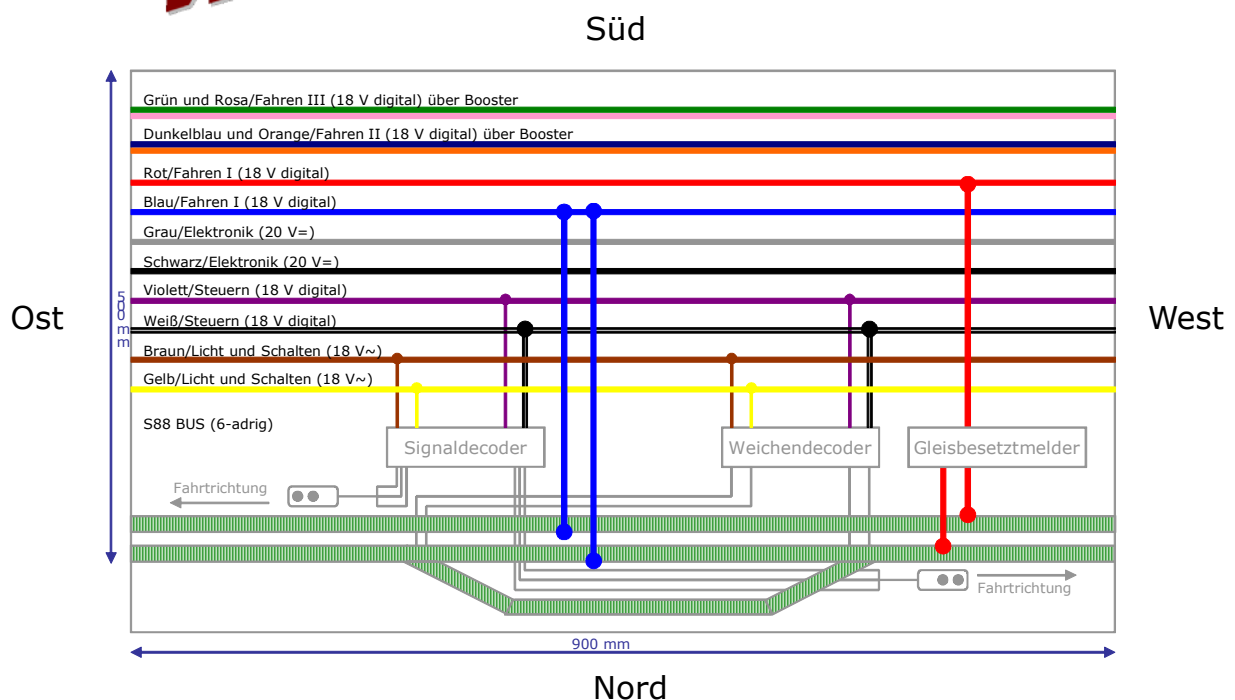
Süd

Grün und Rosa/Fahren III (18 V digital) über Booster

Dunkelblau und Orange/Fahren II (18 V digital) über Booster

Rot/Fahren I (18 V digital)

Blau/Fahren I (18 V digital)

Grau/Elektronik (20 V=)

Schwarz/Elektronik (20 V=)

Violett/Steuern (18 V digital)

Weiß/Steuern (18 V digital)

Braun/Licht und Schalten (18 V~)

Gelb/Licht und Schalten (18 V~)

S88 BUS (6-adrig)

Ost

500 mm

West

Signaldecoder

Weichendecoder

Gleisbesetztmelder

Fahrtrichtung

Fahrtrichtung

900 mm

Nord